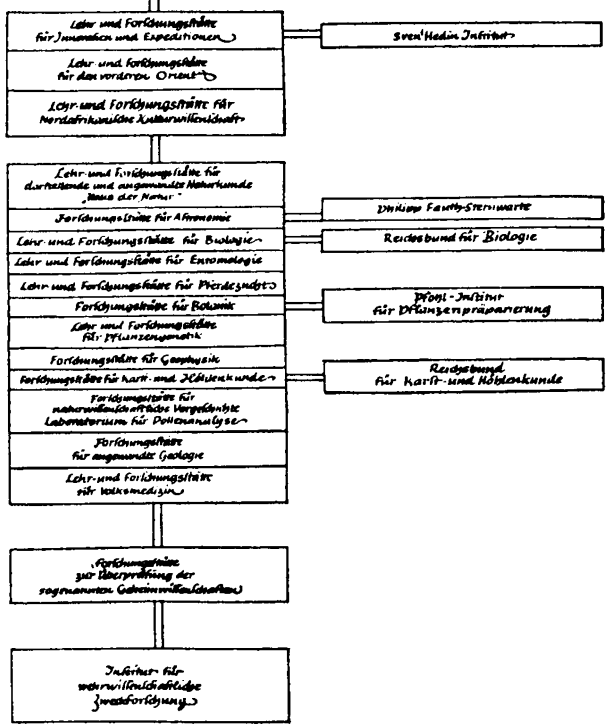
Lehr- und Forschungsstätte für Innerasien und Expeditionen

Sven Hedin Institut

Lehr- und Forschungsstätte für den vorderen Orient

Lehr- und Forschungsstätte für Nordafrikanische Kulturwissenschaft

Lehr- und Forschungsstätte für darstellende und angewandte Naturkunde „Haus der Natur"

Forschungsstätte für Astronomie

Division Fauth-Sternwarte

Lehr- und Forschungsstätte für Biologie

Reichsbund für Biologie

Lehr- und Forschungsstätte für Entomologie

Lehr- und Forschungsstätte für Pferdezucht

Forschungsstätte für Botanik

Pfohl-Institut für Pflanzenpräparierung

Lehr- und Forschungsstätte für Pflanzengenetik

Forschungsstätte für Geophysik

Forschungsstätte für Karst- und Höhlenkunde

Reichsbund für Karst- und Höhlenkunde

Forschungsstätte für naturwissenschaftliche Vorgeschichte Laboratorium für Pollenanalyse

Forschungsstätte für angewandte Geologie

Lehr- und Forschungsstätte für Volksmedizin

Forschungsstätte zur Überprüfung der sogenannten Geheimwissenschaften

Institut für wehrwissenschaftliche Zweckforschung